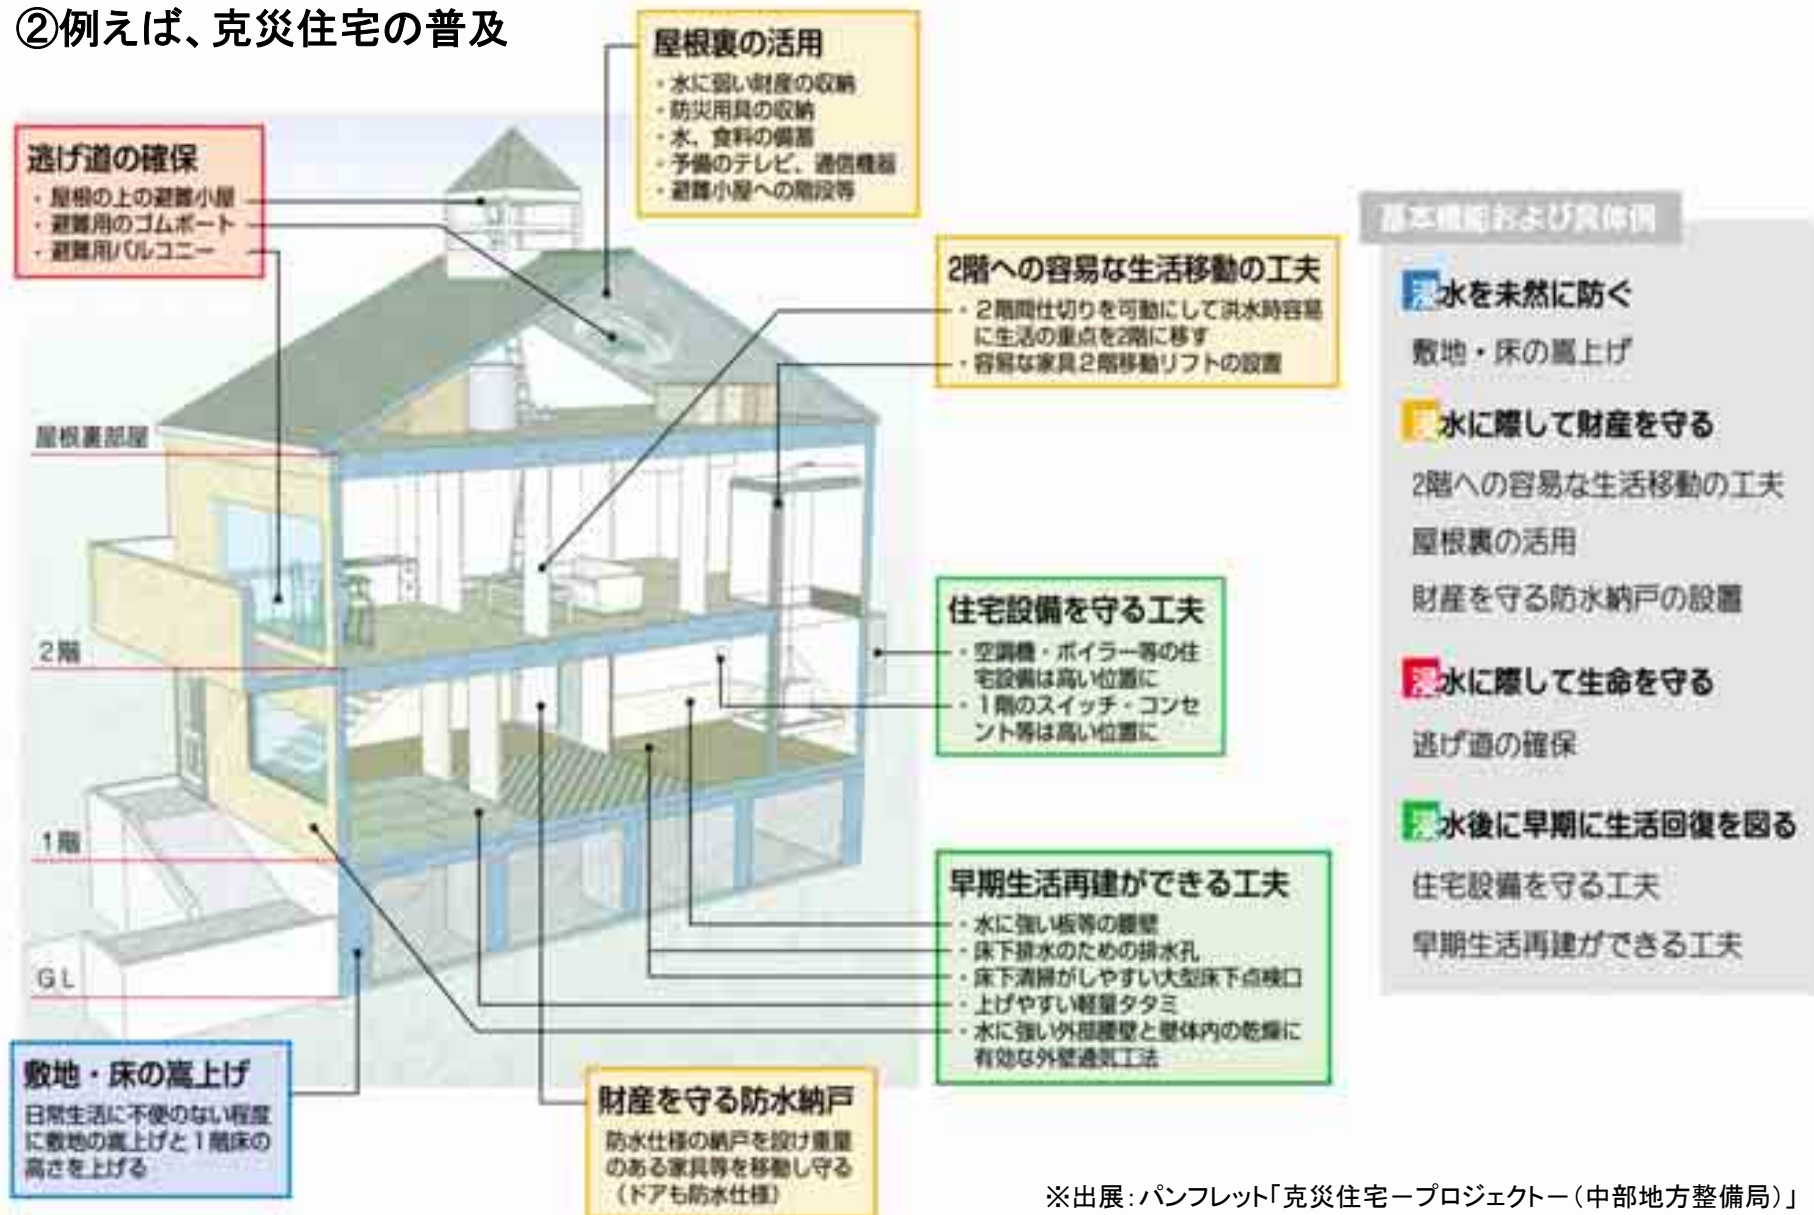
②例えば、克災住宅の普及

屋根裏の活用
・水に弱い財産の収納
・防災用具の収納
・水、食料の備蓄
・予備のテレビ、通信機器
・避難小屋への階段等

逃げ道の確保
・屋根の上の避難小屋
・避難用のゴムボート
・避難用バルコニー

基本機能および具体例

浸水を未然に防ぐ
敷地・床の嵩上げ

浸水に際して財産を守る
2階への容易な生活移動の工夫
屋根裏の活用
財産を守る防水納戸の設置

浸水に際して生命を守る
逃げ道の確保

浸水後に早期に生活回復を図る
住宅設備を守る工夫
早期生活再建ができる工夫

2階への容易な生活移動の工夫
・2階間仕切りを可動にして洪水時容易に生活の重点を2階に移す
・容易な家具2階移動リフトの設置

屋根裏部屋

2階

1階

GL

住宅設備を守る工夫
・空調機・ボイラー等の住宅設備は高い位置に
・1階のスイッチ・コンセント等は高い位置に

早期生活再建ができる工夫
・水に強い板等の腰壁
・床下排水のための排水孔
・床下清掃がしやすい大型床下点検口
・上げやすい軽量タタミ
・水に強い外部腰壁と壁体内の乾燥に有効な外壁通気工法

敷地・床の嵩上げ
日常生活に不便のない程度に敷地の嵩上げと1階床の高さを上げる

財産を守る防水納戸
防水仕様の納戸を設け重量のある家具等を移動し守る（ドアも防水仕様）

※出展：パンフレット「克災住宅ープロジェクトー（中部地方整備局）」